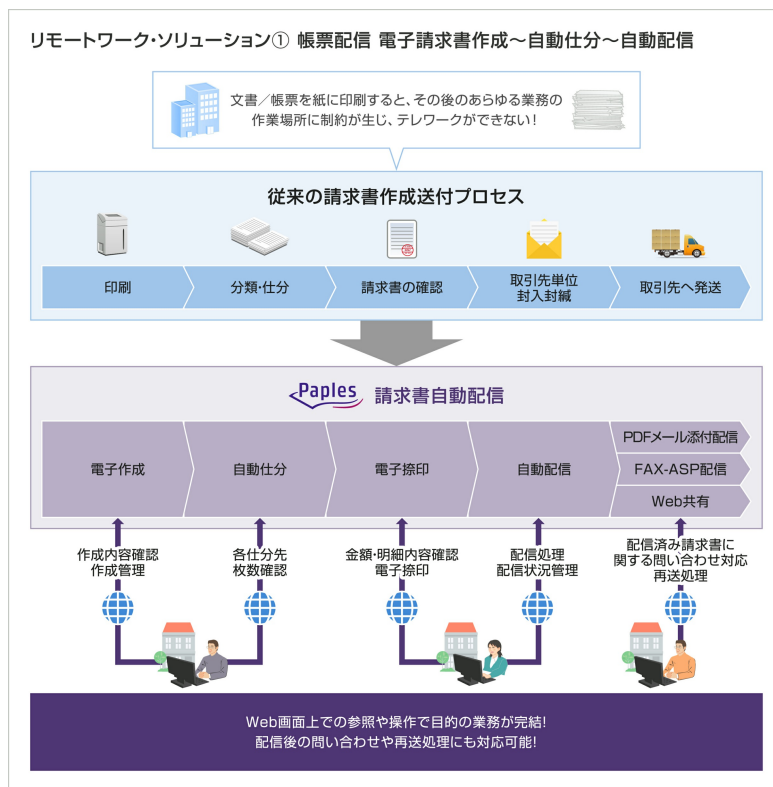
リモートワーク・ソリューション① 帳票配信 電子請求書作成〜自動仕分〜自動配信

文書／帳票を紙に印刷すると、その後のあらゆる業務の作業場所に制約が生じ、テレワークができない！

従来の請求書作成送付プロセス

印刷

分類・仕分

請求書の確認

取引先単位
封入封緘

取引先へ発送

Paples 請求書自動配信

電子作成

自動仕分

電子捺印

自動配信

PDFメール添付配信

FAX-ASP配信

Web共有

作成内容確認
作成管理

各仕分先
枚数確認

金額・明細内容確認
電子捺印

配信処理
配信状況管理

配信済み請求書に
関する問い合わせ対応
再送処理

Web画面上での参照や操作で目的の業務が完結!
配信後の問い合わせや再送処理にも対応可能!